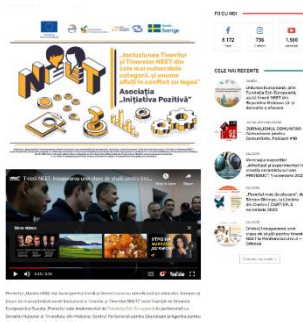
„Incluziunea Tinerilor și Tinerilor NEET din cele mai vulnerabile categorii, și anume aflați în conflict cu legea"
Asociația „Inițiativa Pozitivă"

Tineri NEET, încurajați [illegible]

More videos

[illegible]

FII CU NOI
8 172
706
1 560

CELE MAI RECENTE

Uniunea Europeană, prin Fundația Est-Europeană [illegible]

JURNALISMUL COMUNITAR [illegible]

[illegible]

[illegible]

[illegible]